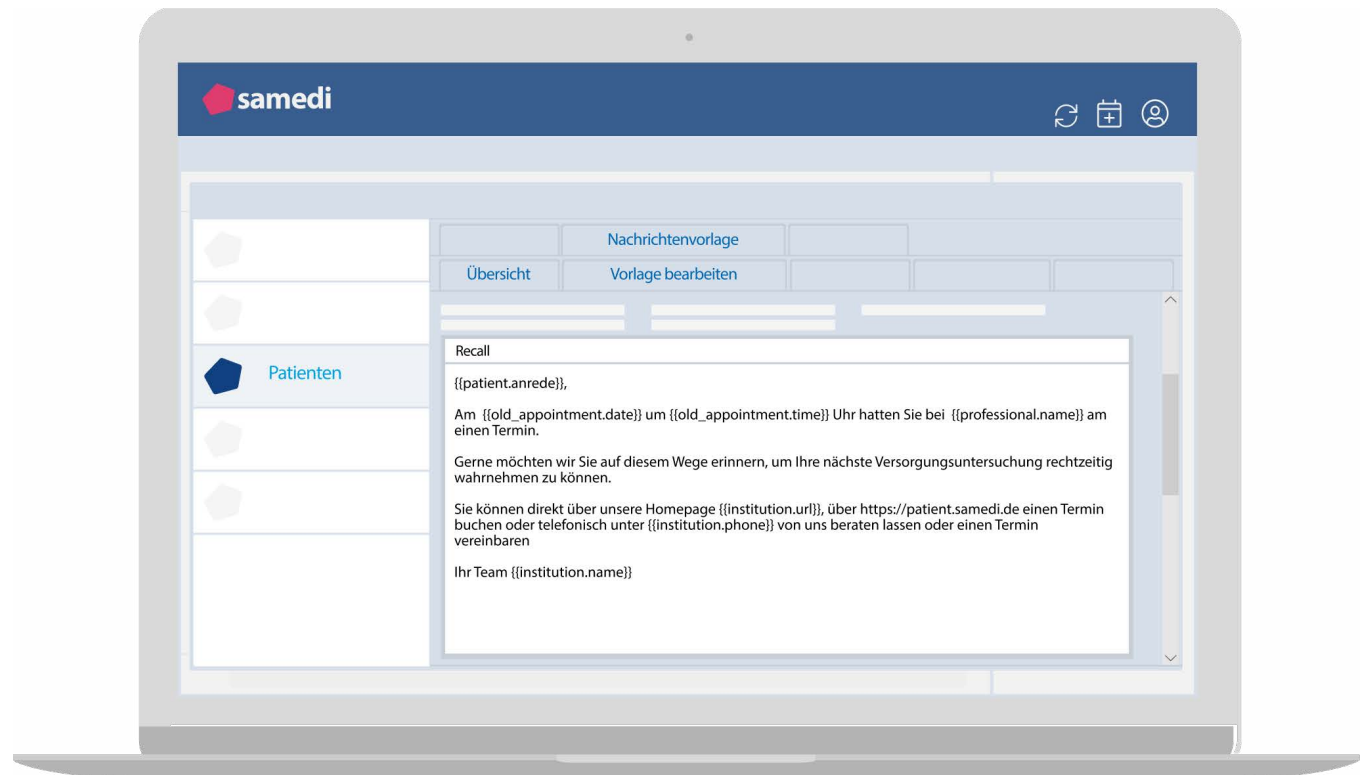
samedi

Nachrichtenvorlage

Übersicht

Vorlage bearbeiten

Patienten

Recall

{{patient.anrede}},

Am {{old_appointment.date}} um {{old_appointment.time}} Uhr hatten Sie bei {{professional.name}} am einen Termin.

Gerne möchten wir Sie auf diesem Wege erinnern, um Ihre nächste Versorgungsuntersuchung rechtzeitig wahrnehmen zu können.

Sie können direkt über unsere Homepage {{institution.url}}, über https://patient.samedi.de einen Termin buchen oder telefonisch unter {{institution.phone}} von uns beraten lassen oder einen Termin vereinbaren

Ihr Team {{institution.name}}